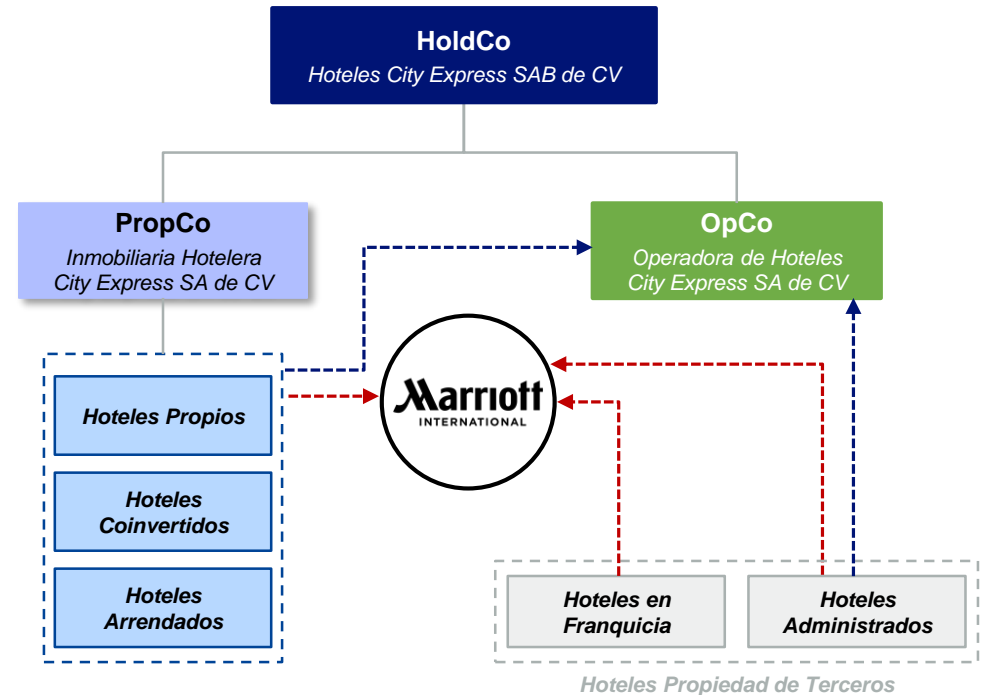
HoldCo
Hoteles City Express SAB de CV

PropCo
Inmobiliaria Hotelera City Express SA de CV

OpCo
Operadora de Hoteles City Express SA de CV

Marriott
INTERNATIONAL

Hoteles Propios

Hoteles Coinvertidos

Hoteles Arrendados

Hoteles en Franquicia

Hoteles Administrados

Hoteles Propiedad de Terceros